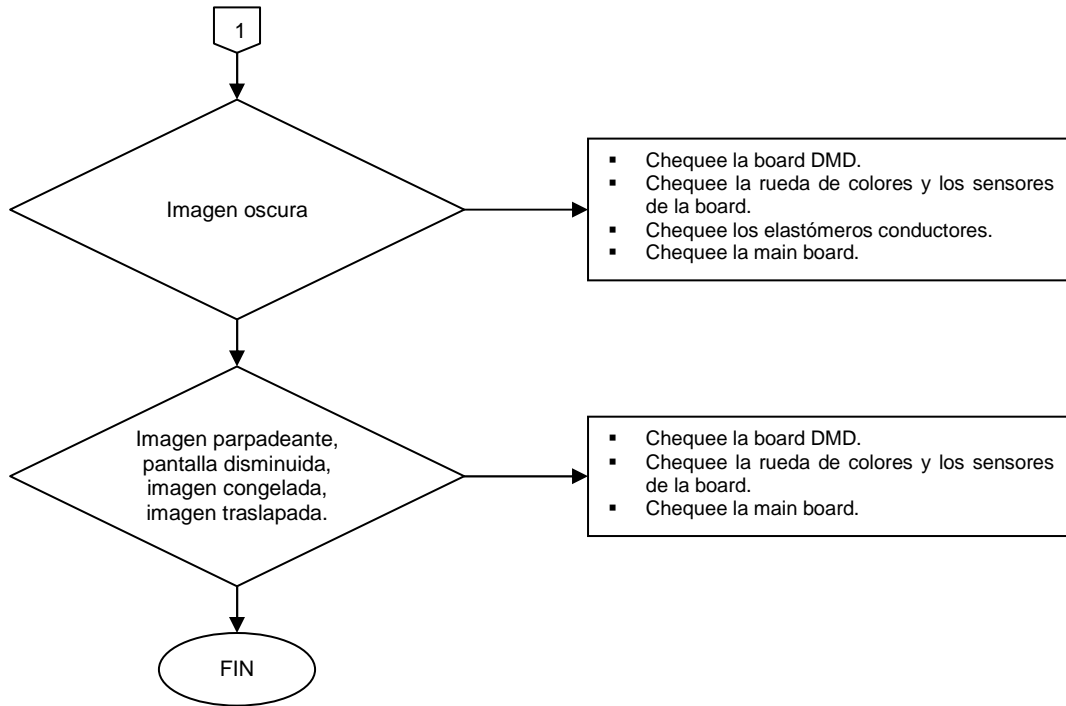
1

Imagen oscura

- Chequee la board DMD.
- Chequee la rueda de colores y los sensores de la board.
- Chequee los elastómeros conductores.
- Chequee la main board.

Imagen parpadeante, pantalla disminuida, imagen congelada, imagen traslapada.

- Chequee la board DMD.
- Chequee la rueda de colores y los sensores de la board.
- Chequee la main board.

FIN